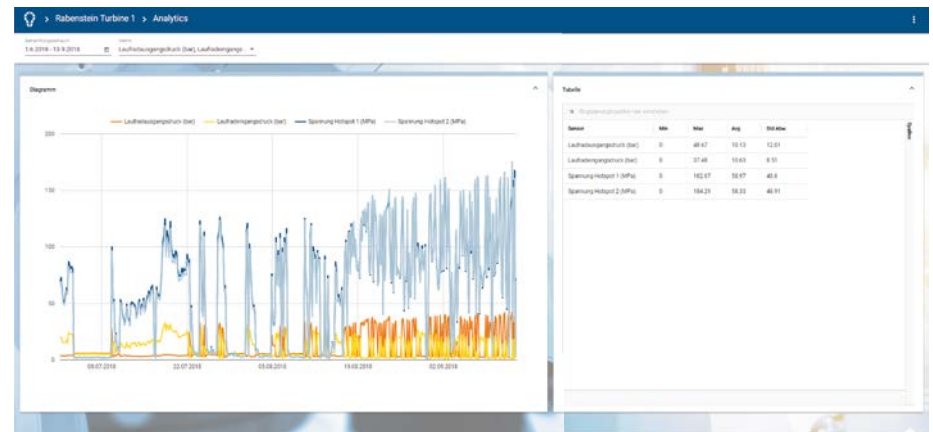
> Rabenstein Turbine 1 > Analytics

Betrachtungszeitraum
1.6.2018 - 13.9.2018

Daten
Laufradausgangsdruck (bar), Laufradeingangs

Diagramm

Laufradausgangsdruck (bar) Laufradeingangsdruck (bar) Spannung Hotspot 1 (MPa) Spannung Hotspot 2 (MPa)

200
150
100
50
0

08.07.2018 22.07.2018 05.08.2018 19.08.2018 02.09.2018

Tabelle

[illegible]

| Sensor | Min | Max | Avg | Std Abw |
|---|---|---|---|---|
| Laufradausgangsdruck (bar) | 0 | 48.67 | 10.13 | 12.51 |
| Laufradeingangsdruck (bar) | 0 | 37.48 | 10.63 | 8.51 |
| Spannung Hotspot 1 (MPa) | 0 | 182.67 | 59.67 | 46.8 |
| Spannung Hotspot 2 (MPa) | 0 | 184.25 | 58.33 | 46.91 |